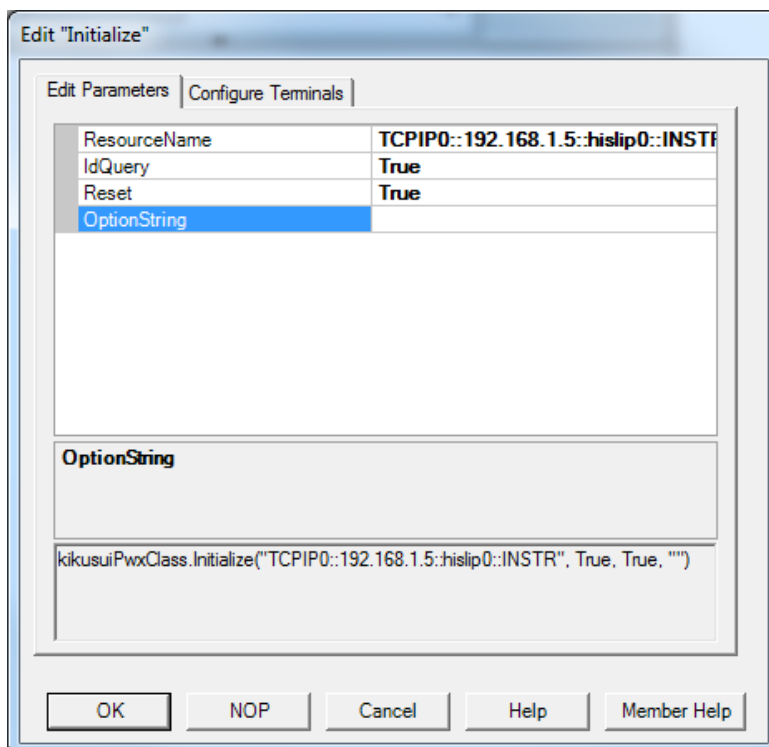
Edit "Initialize"

Edit Parameters | Configure Terminals

| | |
|---|---|
| ResourceName | TCPIP0::192.168.1.5::hislip0::INSTR |
| IdQuery | True |
| Reset | True |
| OptionString | |

OptionString

kikusuiPwxClass.Initialize("TCPIP0::192.168.1.5::hislip0::INSTR", True, True, "")

OK NOP Cancel Help Member Help